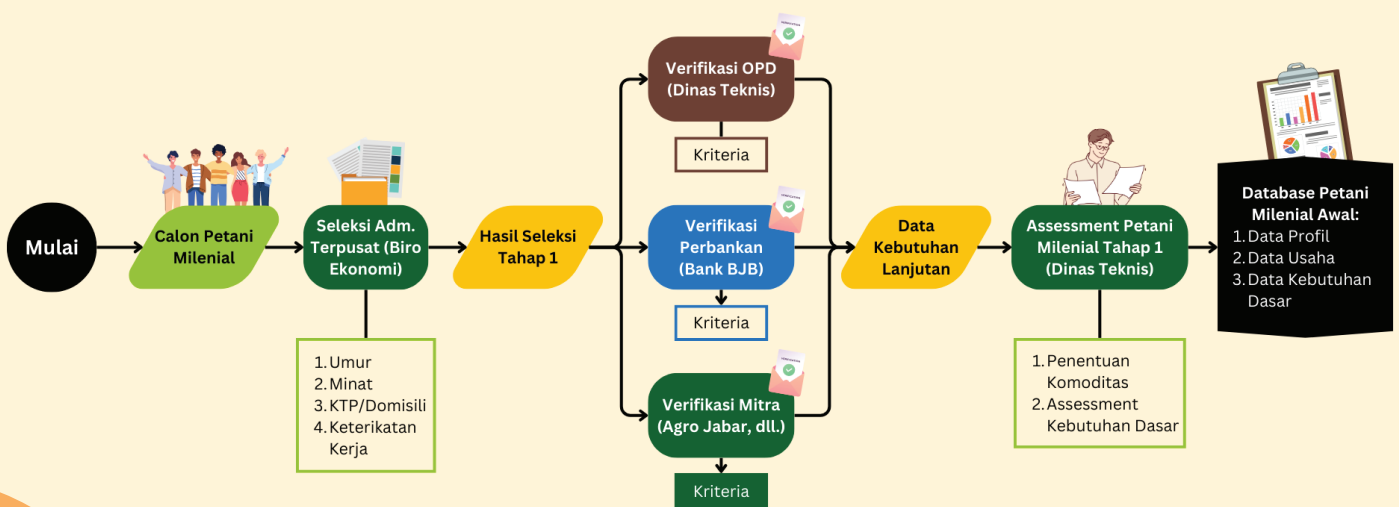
Mulai

Calon Petani Milenial

Seleksi Adm. Terpusat (Biro Ekonomi)

1. Umur
2. Minat
3. KTP/Domisili
4. Keterikatan Kerja

Hasil Seleksi Tahap 1

Verifikasi OPD (Dinas Teknis)

Kriteria

Verifikasi Perbankan (Bank BJB)

Kriteria

Verifikasi Mitra (Agro Jabar, dll.)

Kriteria

Data Kebutuhan Lanjutan

Assessment Petani Milenial Tahap 1 (Dinas Teknis)

1. Penentuan Komoditas
2. Assessment Kebutuhan Dasar

Database Petani Milenial Awal:
1. Data Profil
2. Data Usaha
3. Data Kebutuhan Dasar